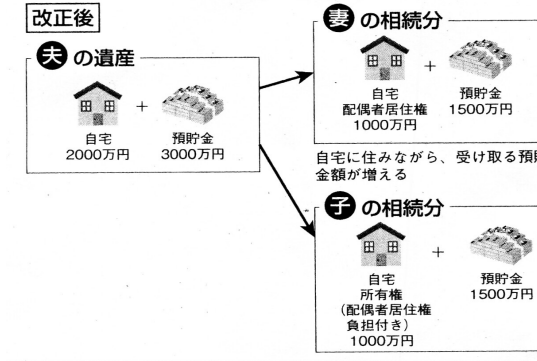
改正後

夫 の遺産

自宅
2000万円

+

預貯金
3000万円

妻 の相続分

自宅
配偶者居住権
1000万円

+

預貯金
1500万円

自宅に住みながら、受け取る預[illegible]金額が増える

子 の相続分

自宅
所有権
(配偶者居住権負担付き)
1000万円

+

預貯金
1500万円